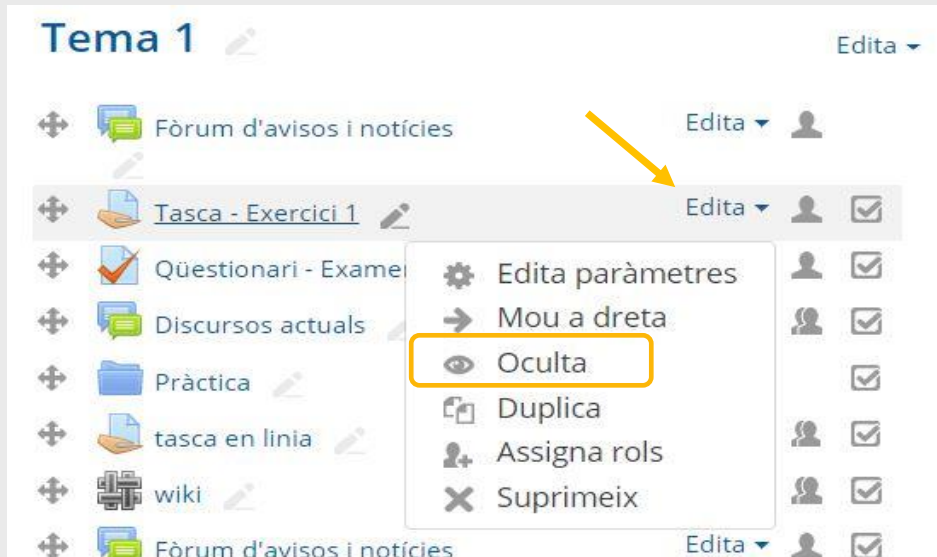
Tema 1

Edita ▾

Fòrum d'avisos i notícies

Edita ▾

Tasca - Exercici 1

Edita ▾

Qüestionari - Exame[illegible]

Discursos actuals

Pràctica

tasca en linia

wiki

Fòrum d'avisos i notícies

Edita ▾

Edita paràmetres

Mou a dreta

Oculta

Duplica

Assigna rols

Suprimeix